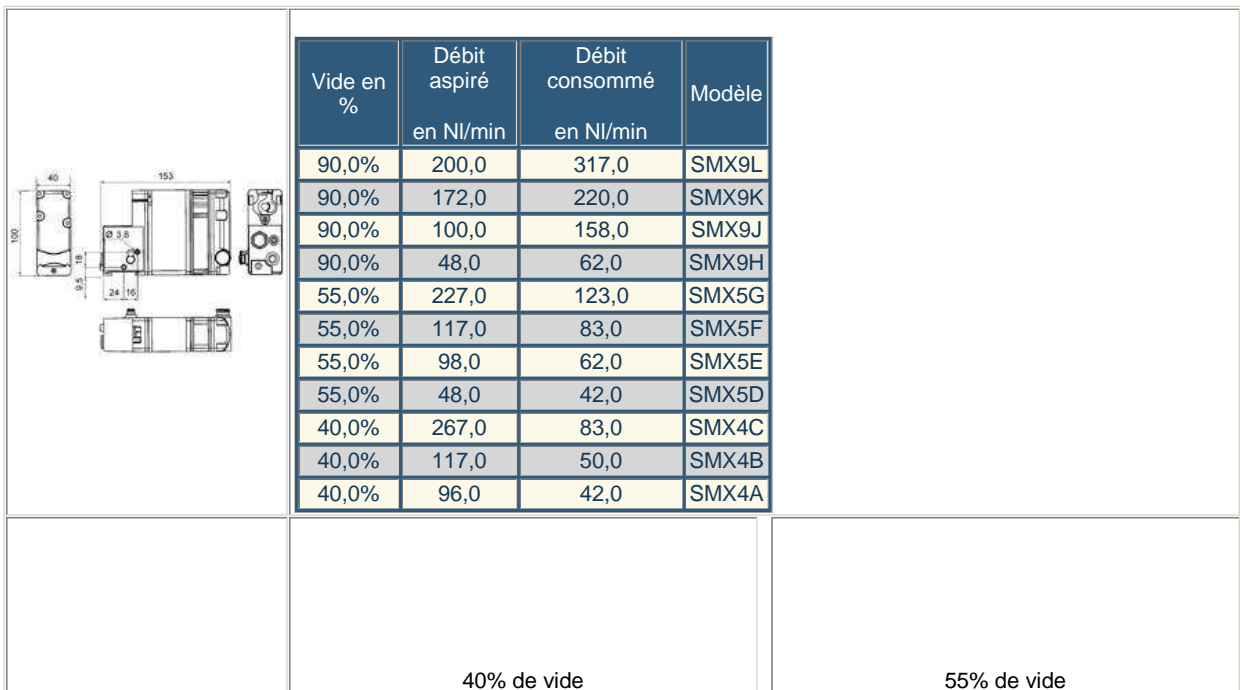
40
153
100
Ø 3,8
18
9,5
24
16

| Vide en % | Débit aspiré en Nl/min | Débit consommé en Nl/min | Modèle |
|---|---|---|---|
| 90,0% | 200,0 | 317,0 | SMX9L |
| 90,0% | 172,0 | 220,0 | SMX9K |
| 90,0% | 100,0 | 158,0 | SMX9J |
| 90,0% | 48,0 | 62,0 | SMX9H |
| 55,0% | 227,0 | 123,0 | SMX5G |
| 55,0% | 117,0 | 83,0 | SMX5F |
| 55,0% | 98,0 | 62,0 | SMX5E |
| 55,0% | 48,0 | 42,0 | SMX5D |
| 40,0% | 267,0 | 83,0 | SMX4C |
| 40,0% | 117,0 | 50,0 | SMX4B |
| 40,0% | 96,0 | 42,0 | SMX4A |

40% de vide

55% de vide